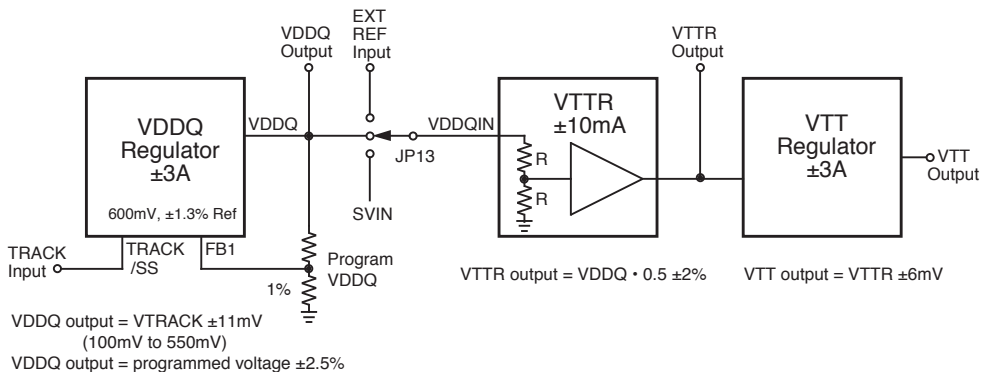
VDDQ Output

EXT REF Input

VTTR Output

VDDQ Regulator ±3A

600mV, ±1.3% Ref

VDDQ

JP13

SVIN

VDDQIN

VTTR ±10mA

R

R

VTT Regulator ±3A

VTT Output

TRACK Input

TRACK /SS

FB1

Program VDDQ

1%

VTTR output = VDDQ • 0.5 ±2%

VTT output = VTTR ±6mV

VDDQ output = VTRACK ±11mV (100mV to 550mV)

VDDQ output = programmed voltage ±2.5%